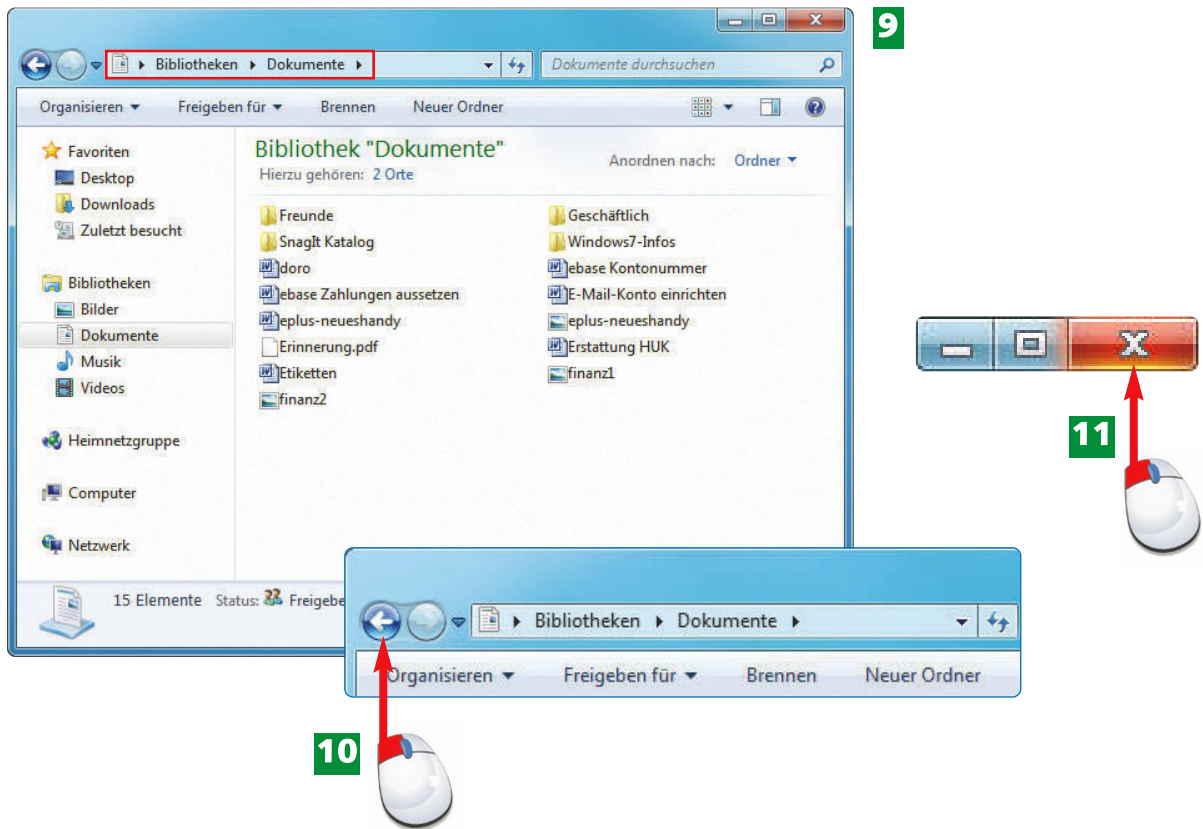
9

Bibliotheken ▸ Dokumente ▸

Dokumente durchsuchen

Organisieren ▾ Freigeben für ▾ Brennen Neuer Ordner

Favoriten
Desktop
Downloads
Zuletzt besucht

Bibliotheken
Bilder
Dokumente
Musik
Videos

Heimnetzgruppe

Computer

Netzwerk

Bibliothek "Dokumente"
Hierzu gehören: 2 Orte

Anordnen nach: Ordner ▾

Freunde
SnagIt Katalog
doro
ebase Zahlungen aussetzen
eplus-neueshandy
Erinnerung.pdf
Etiketten
finanz2

Geschäftlich
Windows7-Infos
ebase Kontonummer
E-Mail-Konto einrichten
eplus-neueshandy
Erstattung HUK
finanz1

15 Elemente Status: Freigebe

11

Bibliotheken ▸ Dokumente ▸

Organisieren ▾ Freigeben für ▾ Brennen Neuer Ordner

10